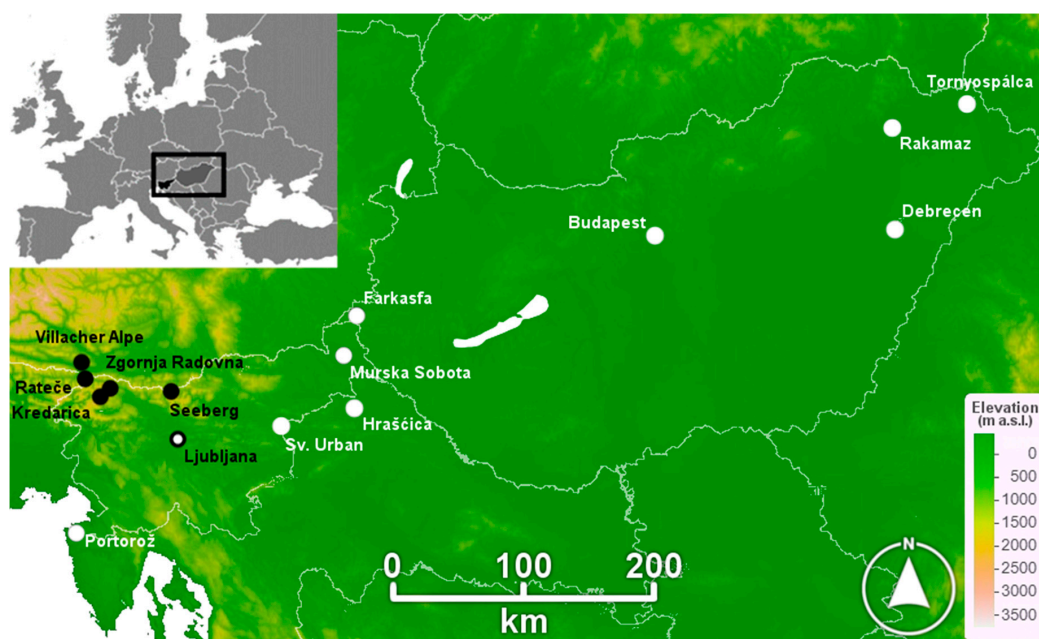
Tornyospálca
Rakamaz
Debrecen
Budapest
Farkasfa
Villacher Alpe
Zgornja Radovna
Murska Sobota
Rateče
Kredarica
Seeberg
Hrašćica
Sv. Urban
Ljubljana
Portorož
0
100
200
km
Elevation (m a.s.l.)
0
500
1000
1500
2000
2500
3000
3500
N